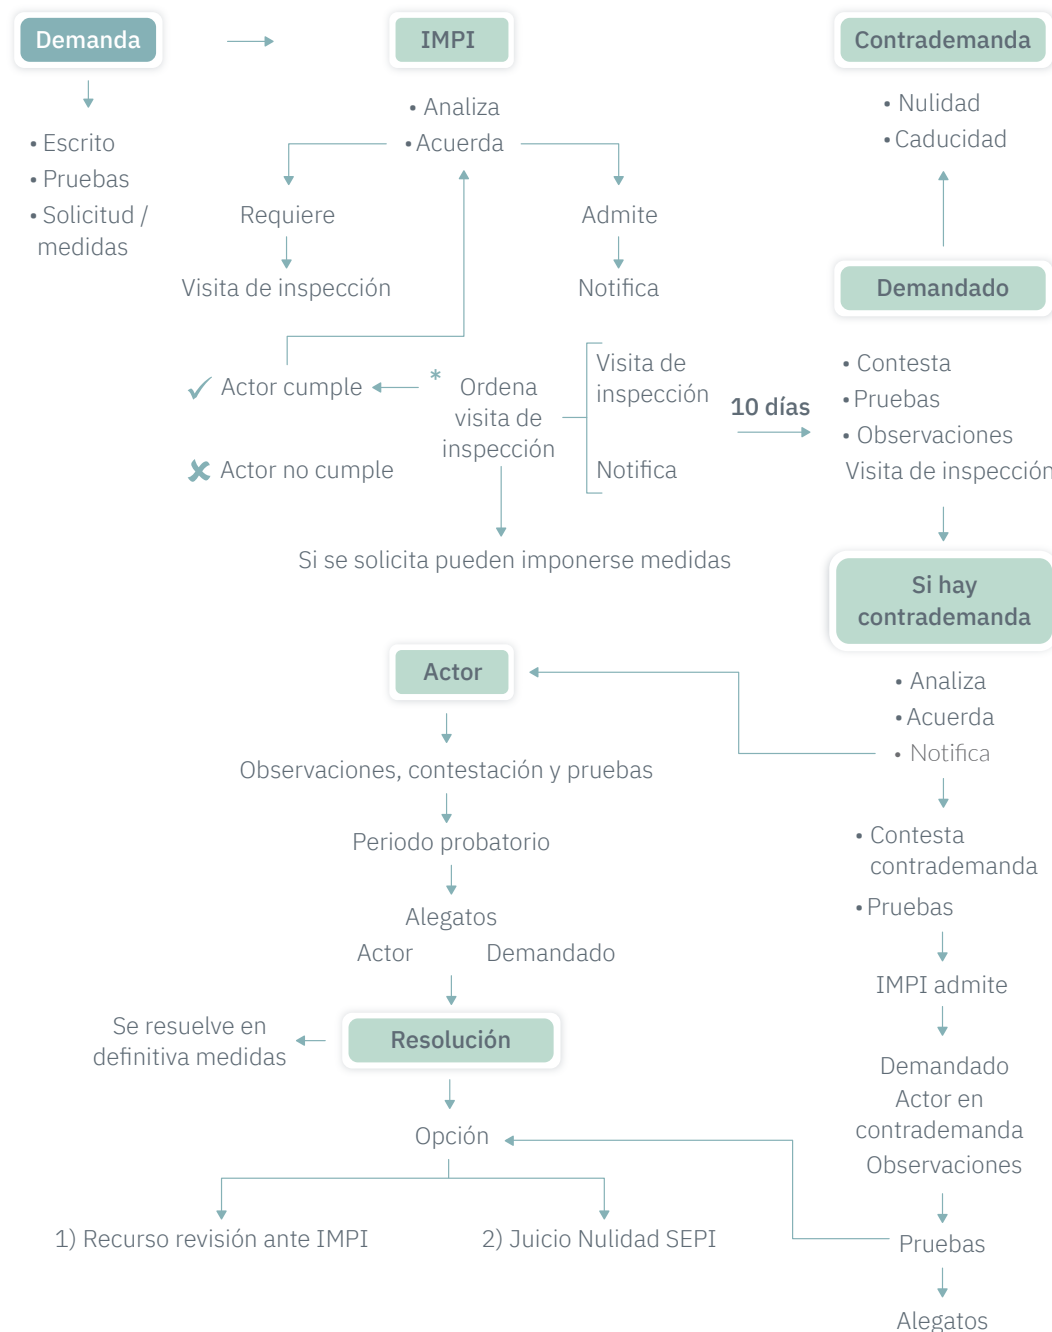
Demanda

• Escrito
• Pruebas
• Solicitud / medidas

IMPI

• Analiza
• Acuerda

Requiere

Visita de inspección

Admite

Notifica

Actor cumple

*

Ordena visita de inspección

Actor no cumple

Visita de inspección

Notifica

Si se solicita pueden imponerse medidas

Contrademanda

• Nulidad
• Caducidad

Demandado

10 días

• Contesta
• Pruebas
• Observaciones
Visita de inspección

Si hay contrademanda

• Analiza
• Acuerda
• Notifica

• Contesta contrademanda
• Pruebas

IMPI admite

Demandado
Actor en contrademanda
Observaciones

Pruebas

Alegatos

Actor

Observaciones, contestación y pruebas

Periodo probatorio

Alegatos
Actor Demandado

Se resuelve en definitiva medidas

Resolución

Opción

1) Recurso revisión ante IMPI

2) Juicio Nulidad SEPI